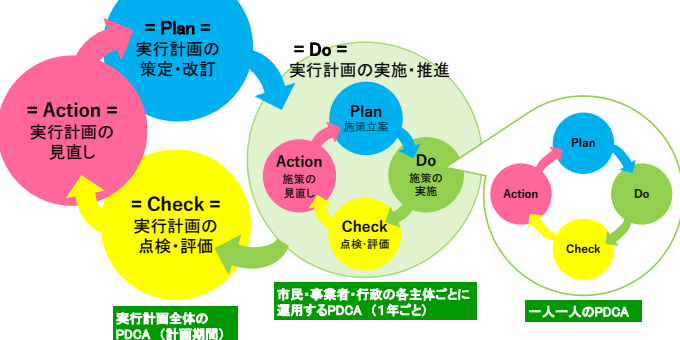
= Plan =
実行計画の
策定・改訂

= Do =
実行計画の実施・推進

= Action =
実行計画の
見直し

= Check =
実行計画の
点検・評価

Plan
施策立案

Do
施策の
実施

Action
施策の
見直し

Check
点検・評価

Plan

Do

Action

Check

実行計画全体の
PDCA（計画期間）

市民・事業者・行政の各主体ごとに
運用するPDCA（1年ごと）

一人一人のPDCA